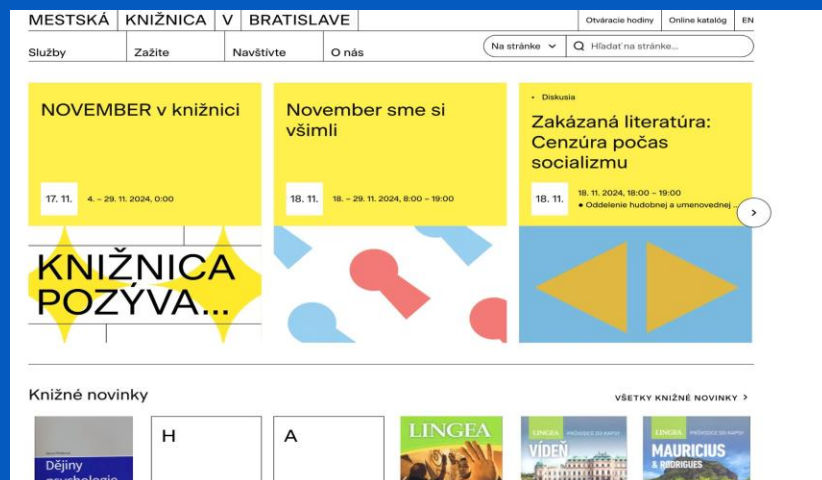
MESTSKÁ KNIŽNICA V BRATISLAVE

Otváracie hodiny Online katalóg EN

Služby Zažite Navštívte O nás

Na stránke Hľadať na stránke...

NOVEMBER v knižnici

17. 11. 4. – 29. 11. 2024, 0:00

KNIŽNICA POZÝVA...

November sme si všimli

18. 11. 18. – 29. 11. 2024, 8:00 – 19:00

• Diskusia

Zakázaná literatúra: Cenzúra počas socializmu

18. 11. 18. 11. 2024, 18:00 – 19:00

● Oddelenie hudobnej a umenovednej ...

Knižné novinky

VŠETKY KNIŽNÉ NOVINKY >

Dějiny psychologie

H

A

LINGEA

LINGEA PRŮVODCE DO KAPSY VÍDEŇ

LINGEA PRŮVODCE DO KAPSY MAURICIUS & RODRIGUES